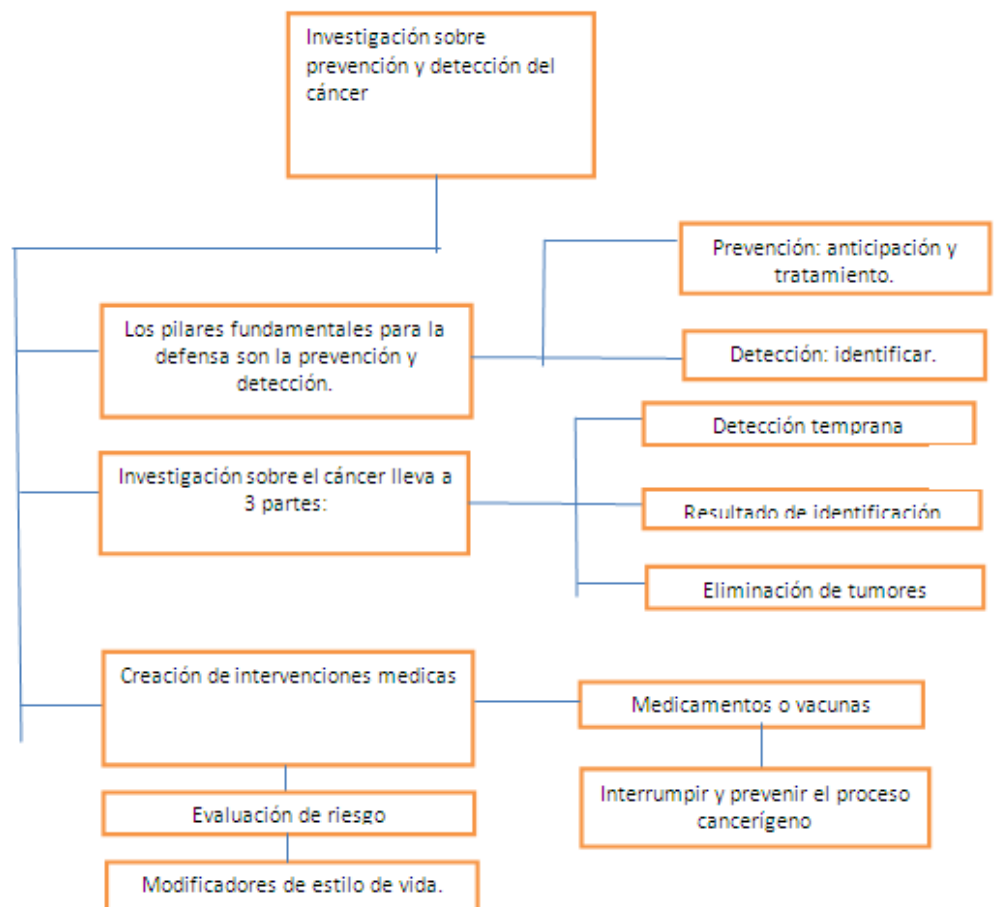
Investigación sobre prevención y detección del cáncer

Los pilares fundamentales para la defensa son la prevención y detección.

Prevención: anticipación y tratamiento.

Detección: identificar.

Investigación sobre el cáncer lleva a 3 partes:

Detección temprana

Resultado de identificación

Eliminación de tumores

Creación de intervenciones medicas

Medicamentos o vacunas

Interrumpir y prevenir el proceso cancerígeno

Evaluación de riesgo

Modificadores de estilo de vida.